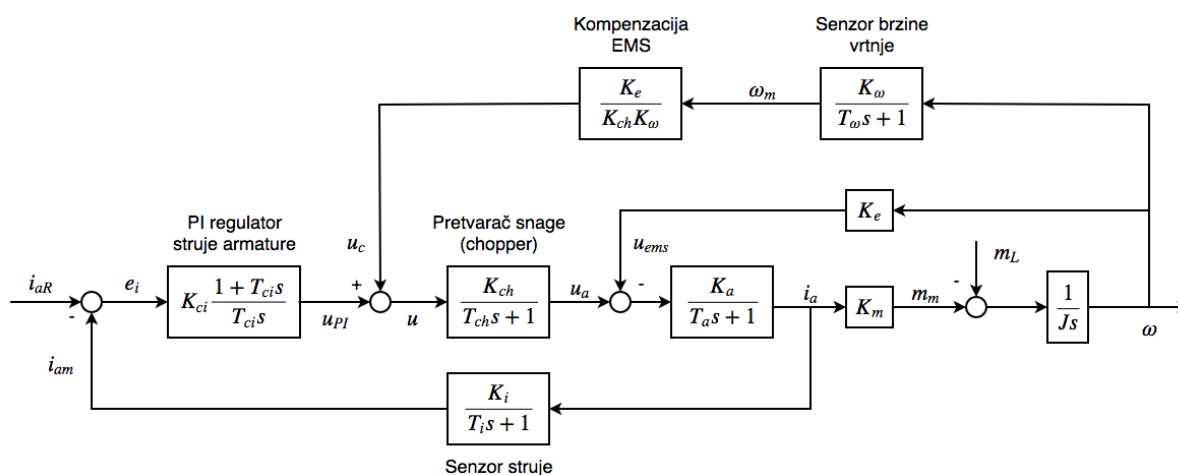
Kompenzacija EMS

Senzor brzine vrtnje

$\frac{K_e}{K_{ch}K_\omega}$

$\omega_m$

$\frac{K_\omega}{T_\omega s+1}$

$K_e$

PI regulator struje armature

$u_c$

Pretvarač snage (chopper)

$u_{ems}$

$m_L$

$i_{aR}$

$e_i$

$K_{ci}\frac{1+T_{ci}s}{T_{ci}s}$

+

$u_{PI}$

$u$

$\frac{K_{ch}}{T_{ch}s+1}$

$u_a$

-

$\frac{K_a}{T_a s+1}$

$i_a$

$K_m$

$m_m$

-

$\frac{1}{Js}$

$\omega$

-

$i_{am}$

$\frac{K_i}{T_i s+1}$

Senzor struje